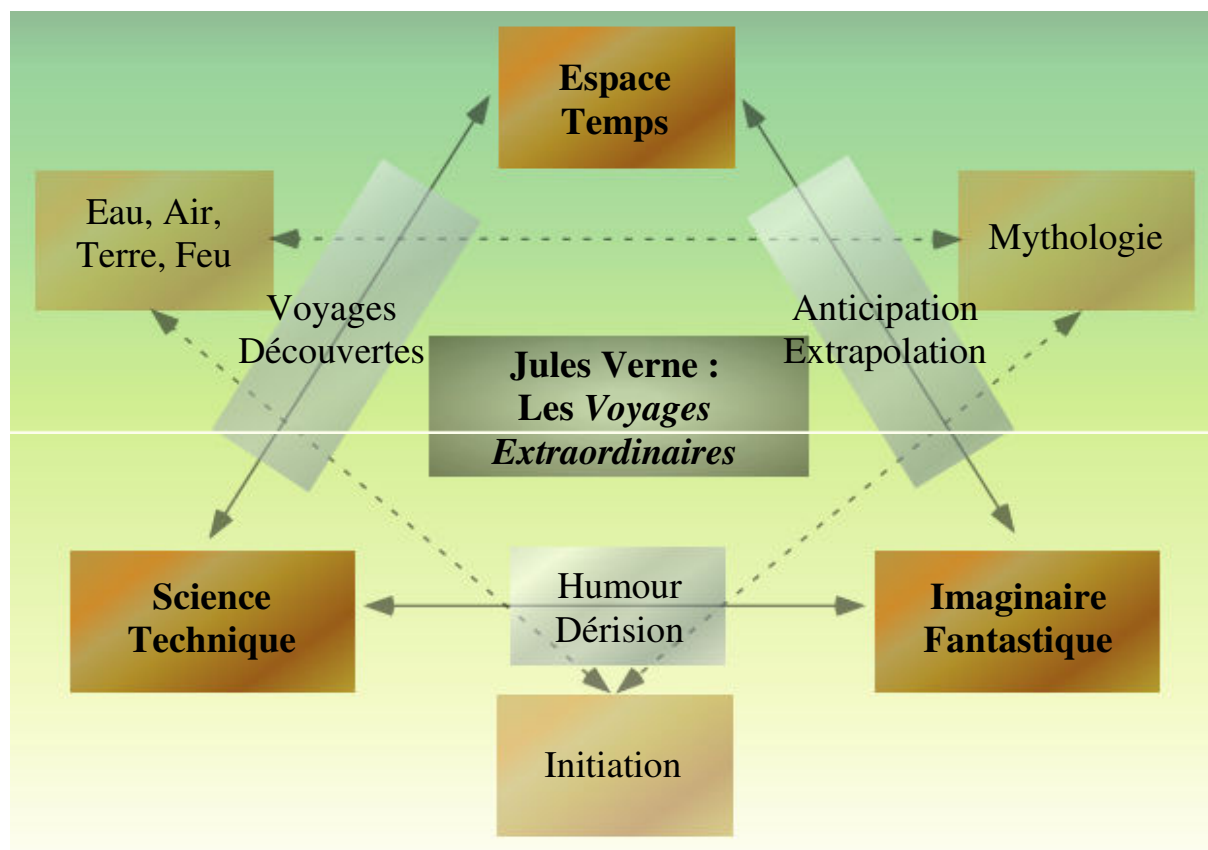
Espace
Temps

Eau, Air,
Terre, Feu

Mythologie

Voyages
Découvertes

Anticipation
Extrapolation

**Jules Verne :**
**Les *Voyages Extraordinaires***

Science
Technique

Humour
Dérision

Imaginaire
Fantastique

Initiation